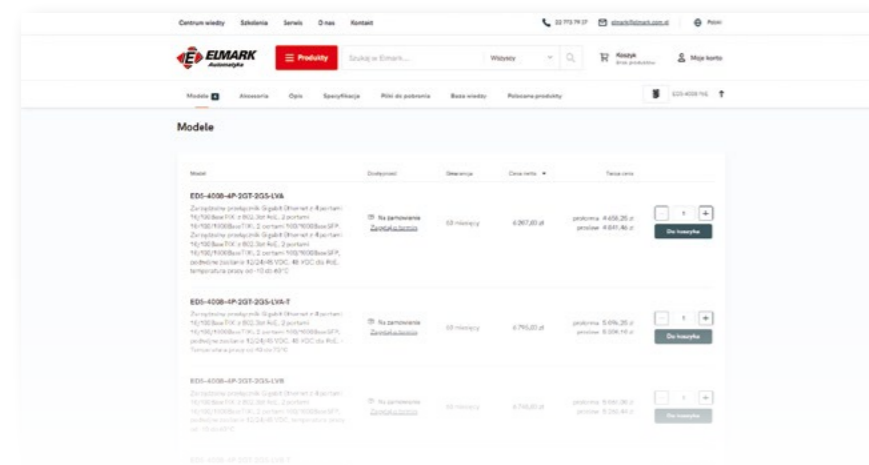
Centrum wiedzy Szkolenia Serwis O nas Kontakt

22 773 79 27 elmark@elmark.com.pl Polski

ELMARK Automatyka

Produkty Szukaj w Elmark... Wszyscy Koszyk Brak produktów Moje konto

Modele Akcesoria Opis Specyfikacja Pliki do pobrania Baza wiedzy Polecane produkty EDS-4008-P4S

Modele

| Model | Dostępność | Gwarancja | Cena netto | Twoja cena | |
|---|---|---|---|---|---|
| EDS-4008-4P-2GT-2GS-LV4 Zarządzalny przełącznik Gigabit Ethernet z 8 portami: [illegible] | Na zamówienie Zapytaj o termin | 60 miesięcy | 6 267,00 zł | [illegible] | 1 Do koszyka |
| EDS-4008-4P-2GT-2GS-LV4-T Zarządzalny przełącznik Gigabit Ethernet z 8 portami: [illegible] | Na zamówienie Zapytaj o termin | 60 miesięcy | 6 795,00 zł | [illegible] | 1 Do koszyka |
| EDS-4008-4P-2GT-2GS-LVB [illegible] | Na zamówienie Zapytaj o termin | 60 miesięcy | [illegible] | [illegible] | 1 Do koszyka |